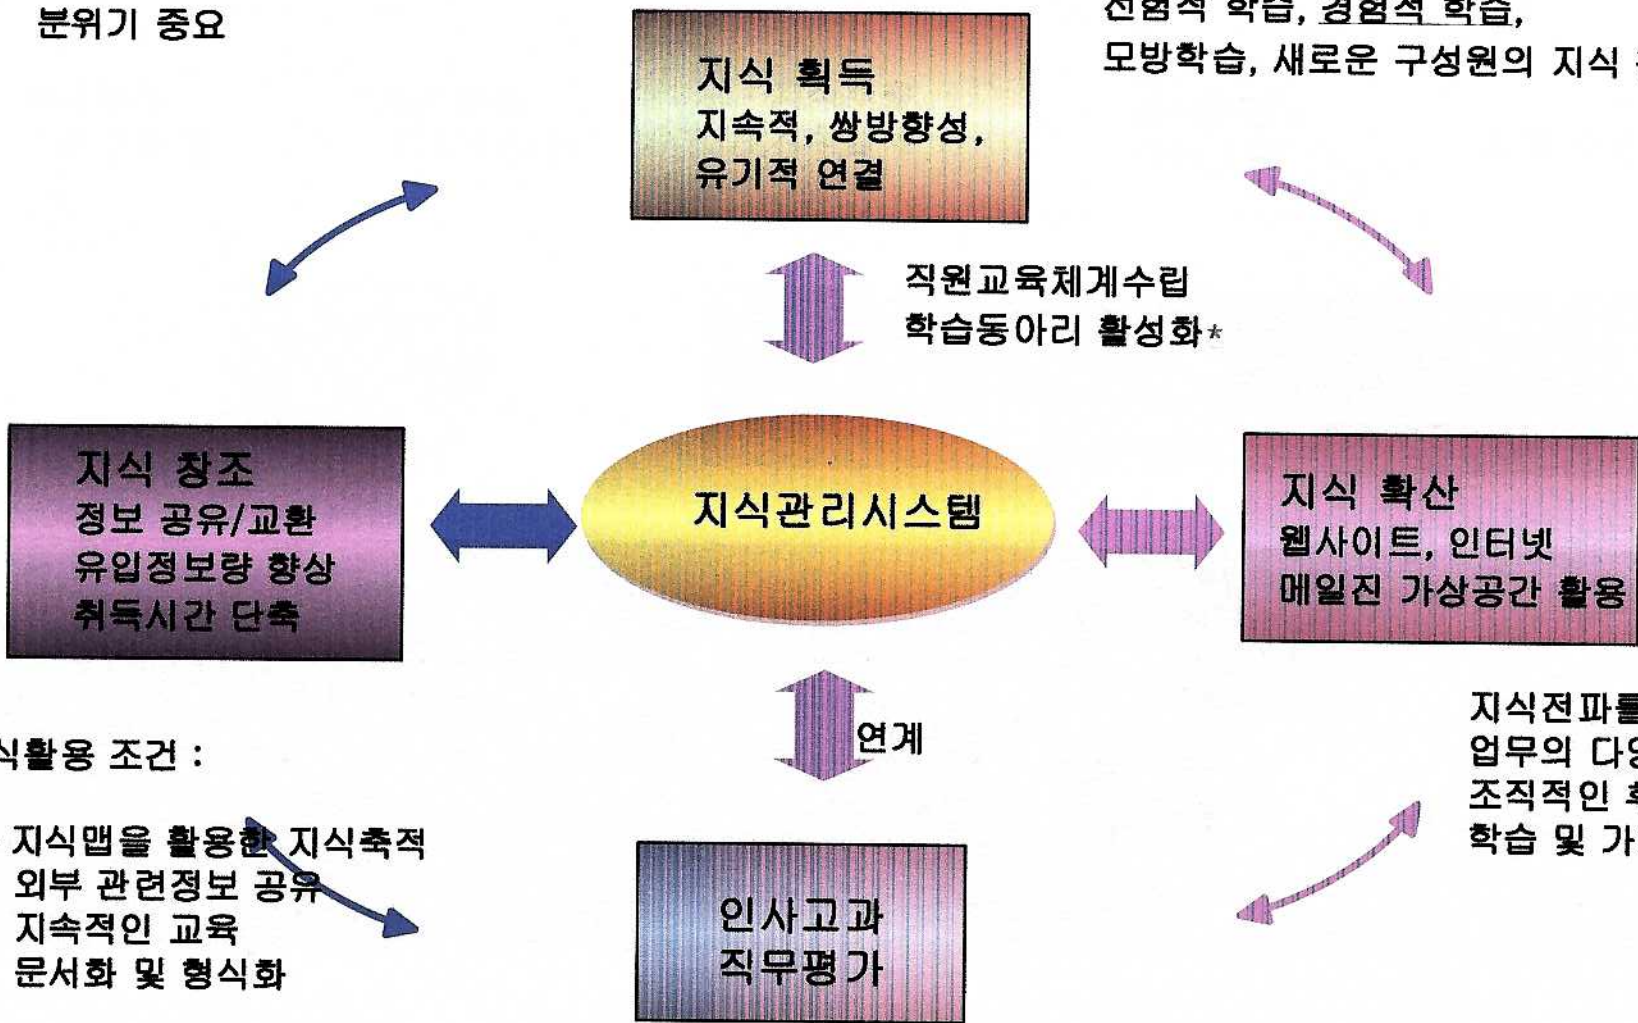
분위기 중요

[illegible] 학습, 경험적 학습, 모방학습, 새로운 구성원의 지식 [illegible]

지식 획득
지속적, 쌍방향성, 유기적 연결

직원교육체계수립
학습동아리 활성화*

지식 창조
정보 공유/교환
유입정보량 향상
취득시간 단축

지식관리시스템

지식 확산
웹사이트, 인터넷
메일진 가상공간 활용

연계

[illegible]식활용 조건 :

지식맵을 활용한 지식축적
외부 관련정보 공유
지속적인 교육
문서화 및 형식화

인사고과
직무평가

지식전파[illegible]
업무의 다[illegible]
조직적인 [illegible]
학습 및 가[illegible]